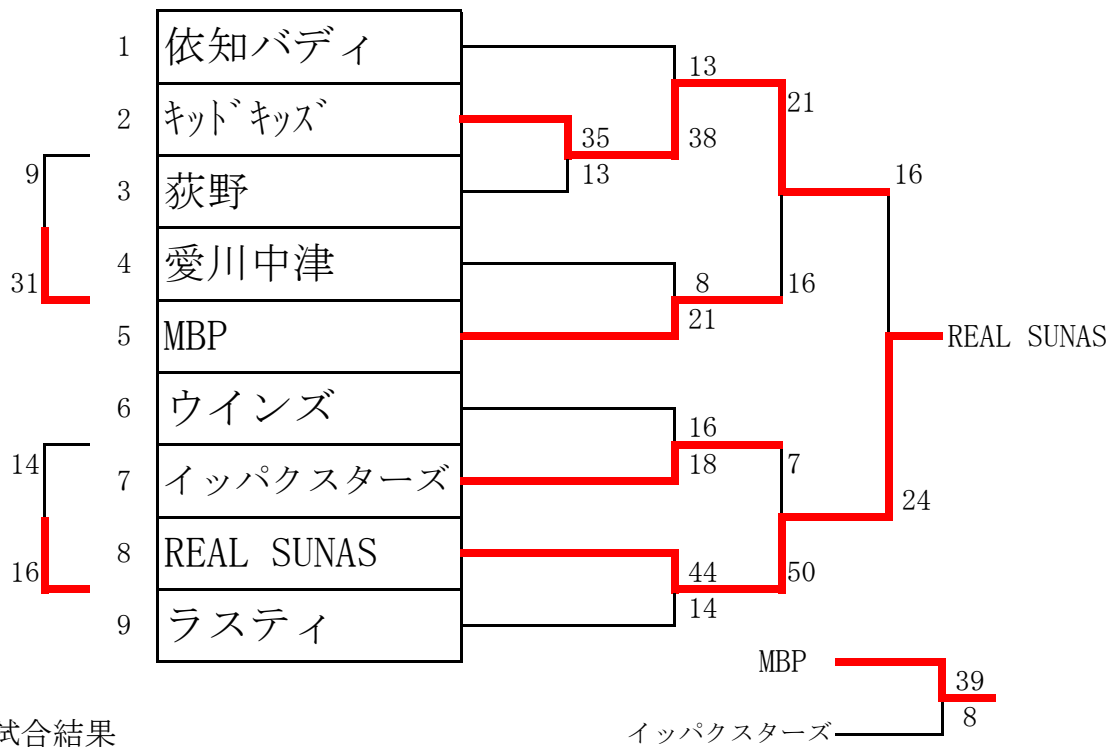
1 依知バディ
2 ｷｯﾄﾞｷｯｽﾞ
3 荻野
4 愛川中津
5 MBP
6 ウインズ
7 イッパクスターズ
8 REAL SUNAS
9 ラスティ

9
31
14
16

13
35
38
13
21
8
16
21
16
16
18
7
24
44
50
14

REAL SUNAS

MBP
39
8
イッパクスターズ

試合結果